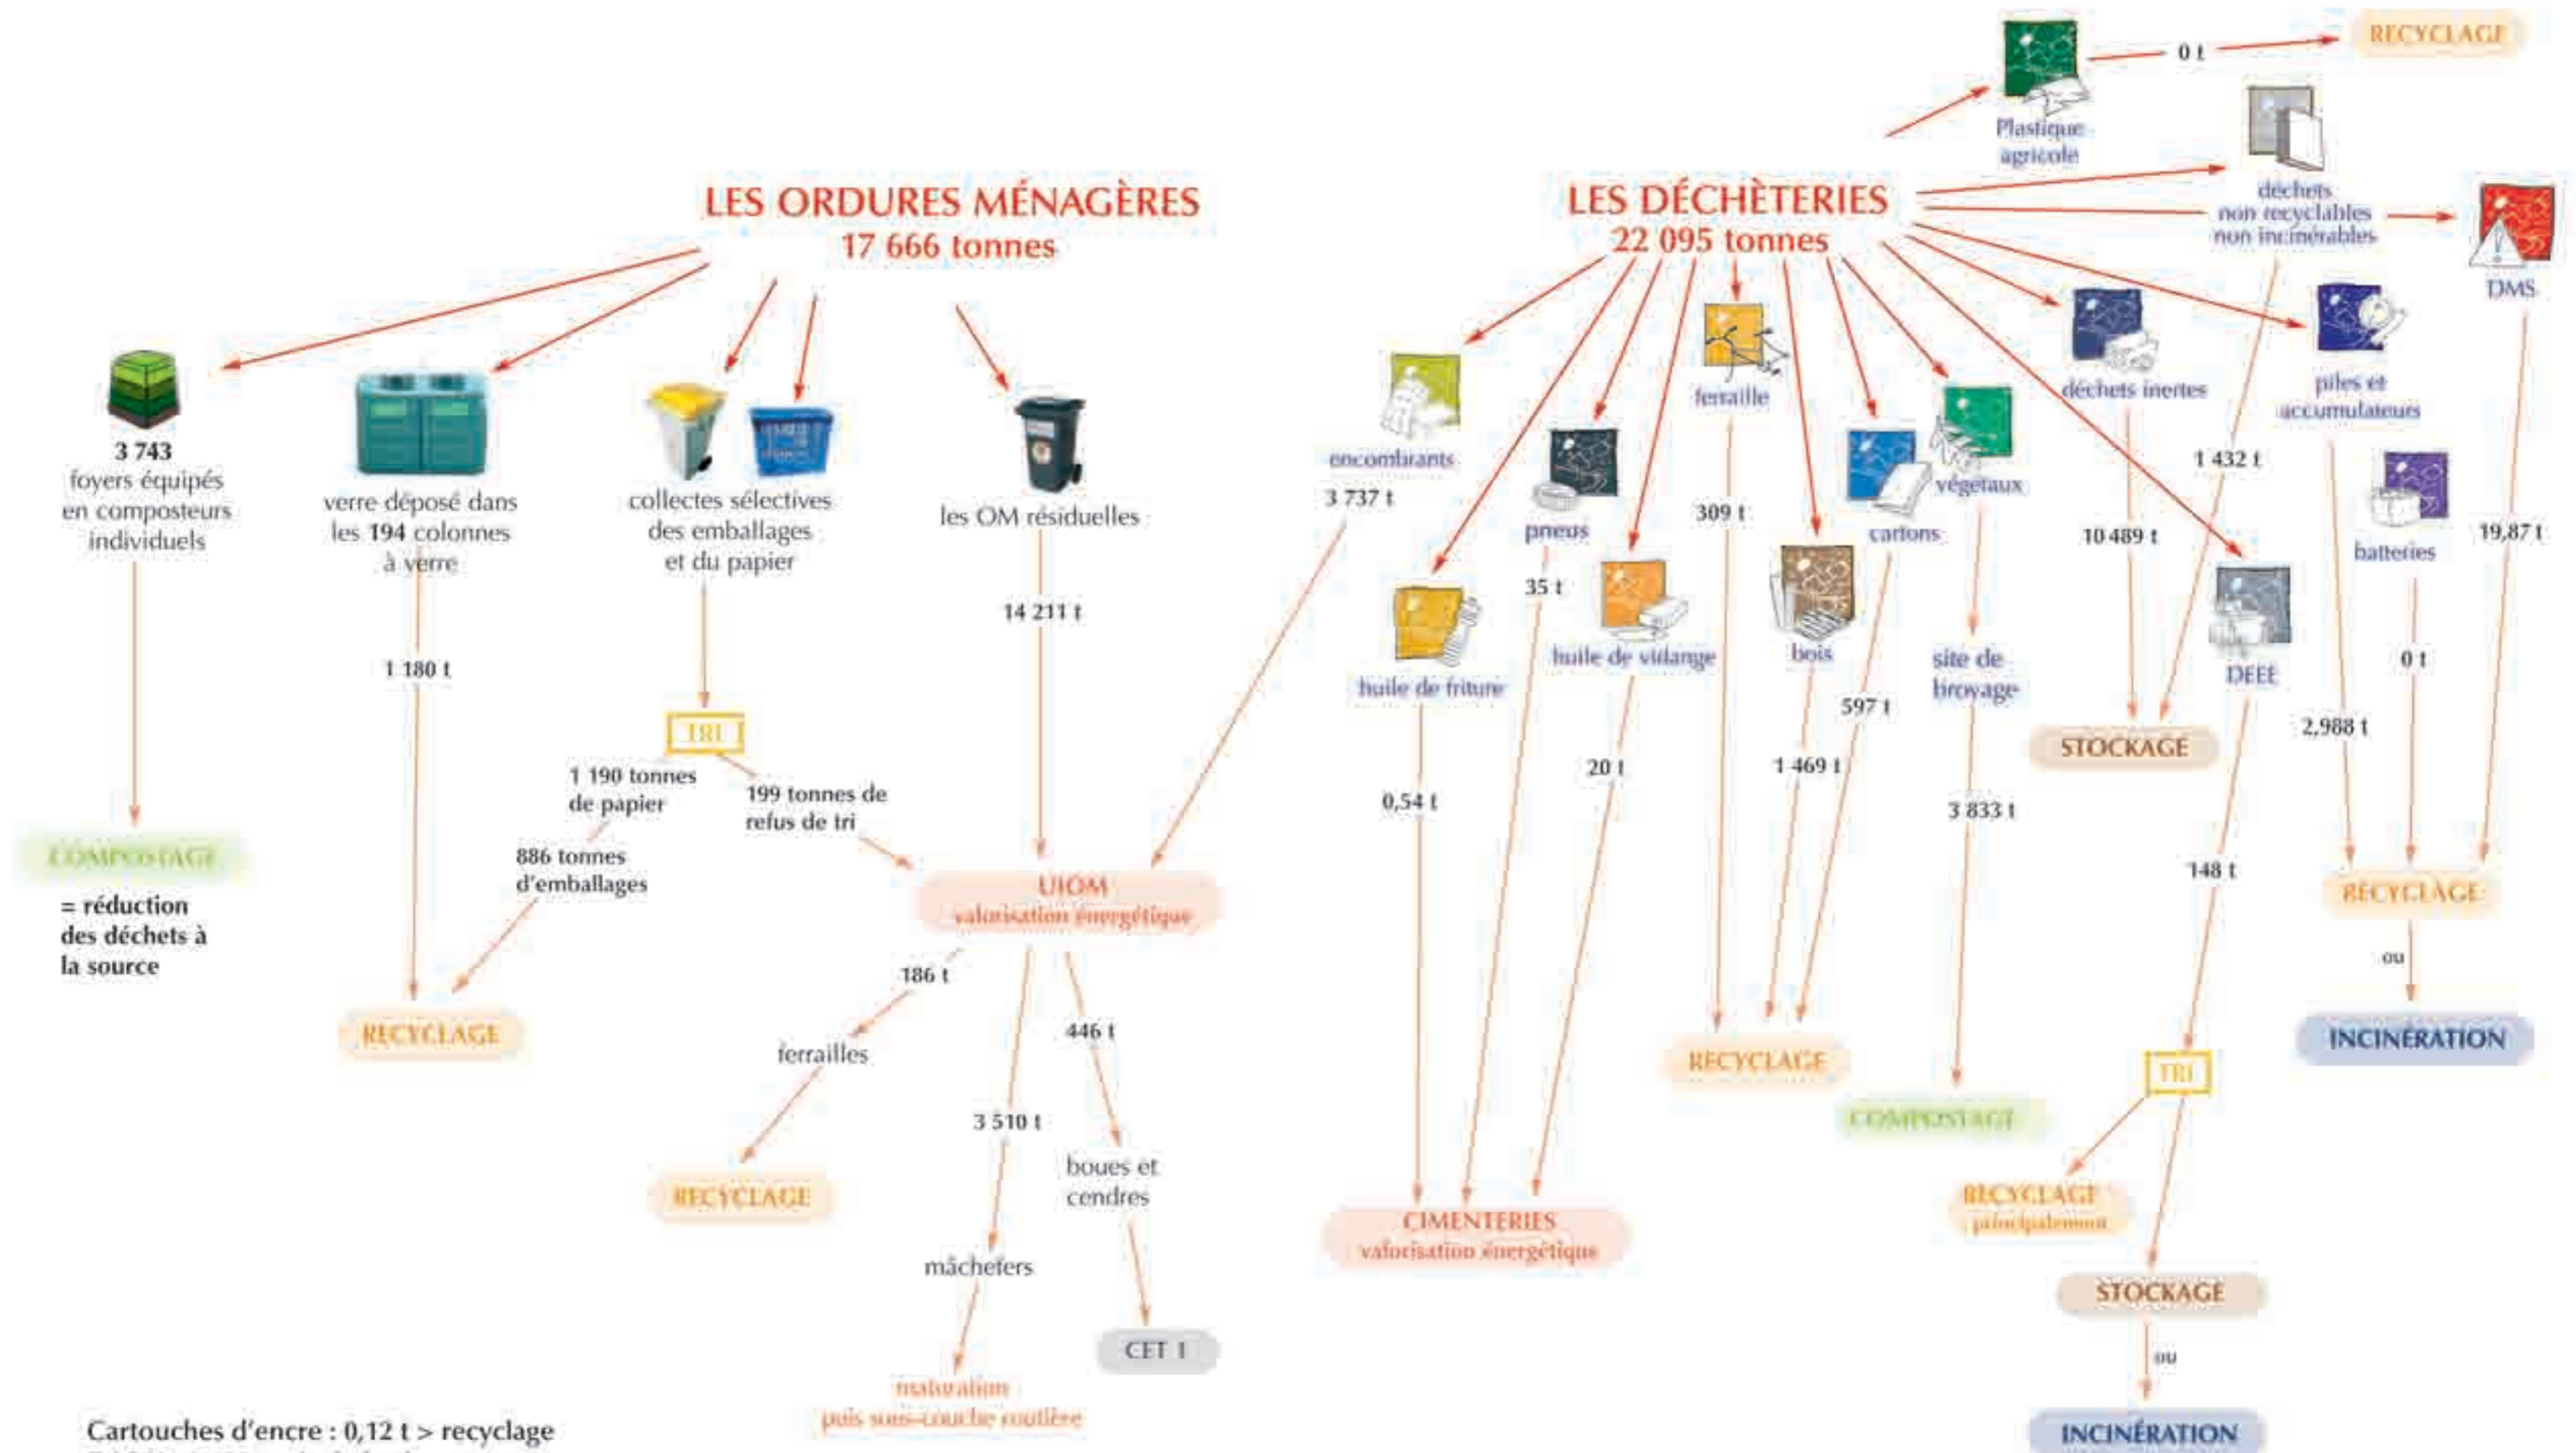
LES ORDURES MÉNAGÈRES
17 666 tonnes

3 743
foyers équipés en composteurs individuels

COMPOSTAGE

= réduction des déchets à la source

verre déposé dans les 194 colonnes à verre

1 180 t

RECYCLAGE

collectes sélectives des emballages et du papier

TRI

1 190 tonnes de papier

886 tonnes d'emballages

199 tonnes de refus de tri

les OM résiduelles

14 211 t

UIOM
valorisation énergétique

186 t

ferrailles

RECYCLAGE

3 510 t

mâchefers

maturation
puis sous-couche routière

446 t

boues et cendres

CET 1

Cartouches d'encre : 0,12 t > recyclage

LES DÉCHÈTERIES
22 095 tonnes

Plastique agricole

0 t

RECYCLAGE

déchets non recyclables non incinérables

DMS

encombrants

3 737 t

pneus

35 t

huile de friture

0,54 t

huile de vidange

20 t

CIMENTERIES
valorisation énergétique

ferraille

309 t

bois

1 469 t

cartons

597 t

RECYCLAGE

végétaux

site de broyage

3 833 t

COMPOSTAGE

déchets inertes

10 489 t

1 432 t

STOCKAGE

DEEE

148 t

TRI

RECYCLAGE
principalement

STOCKAGE

ou

INCINÉRATION

piles et accumulateurs

2,988 t

batteries

0 t

19,87 t

RECYCLAGE

ou

INCINÉRATION